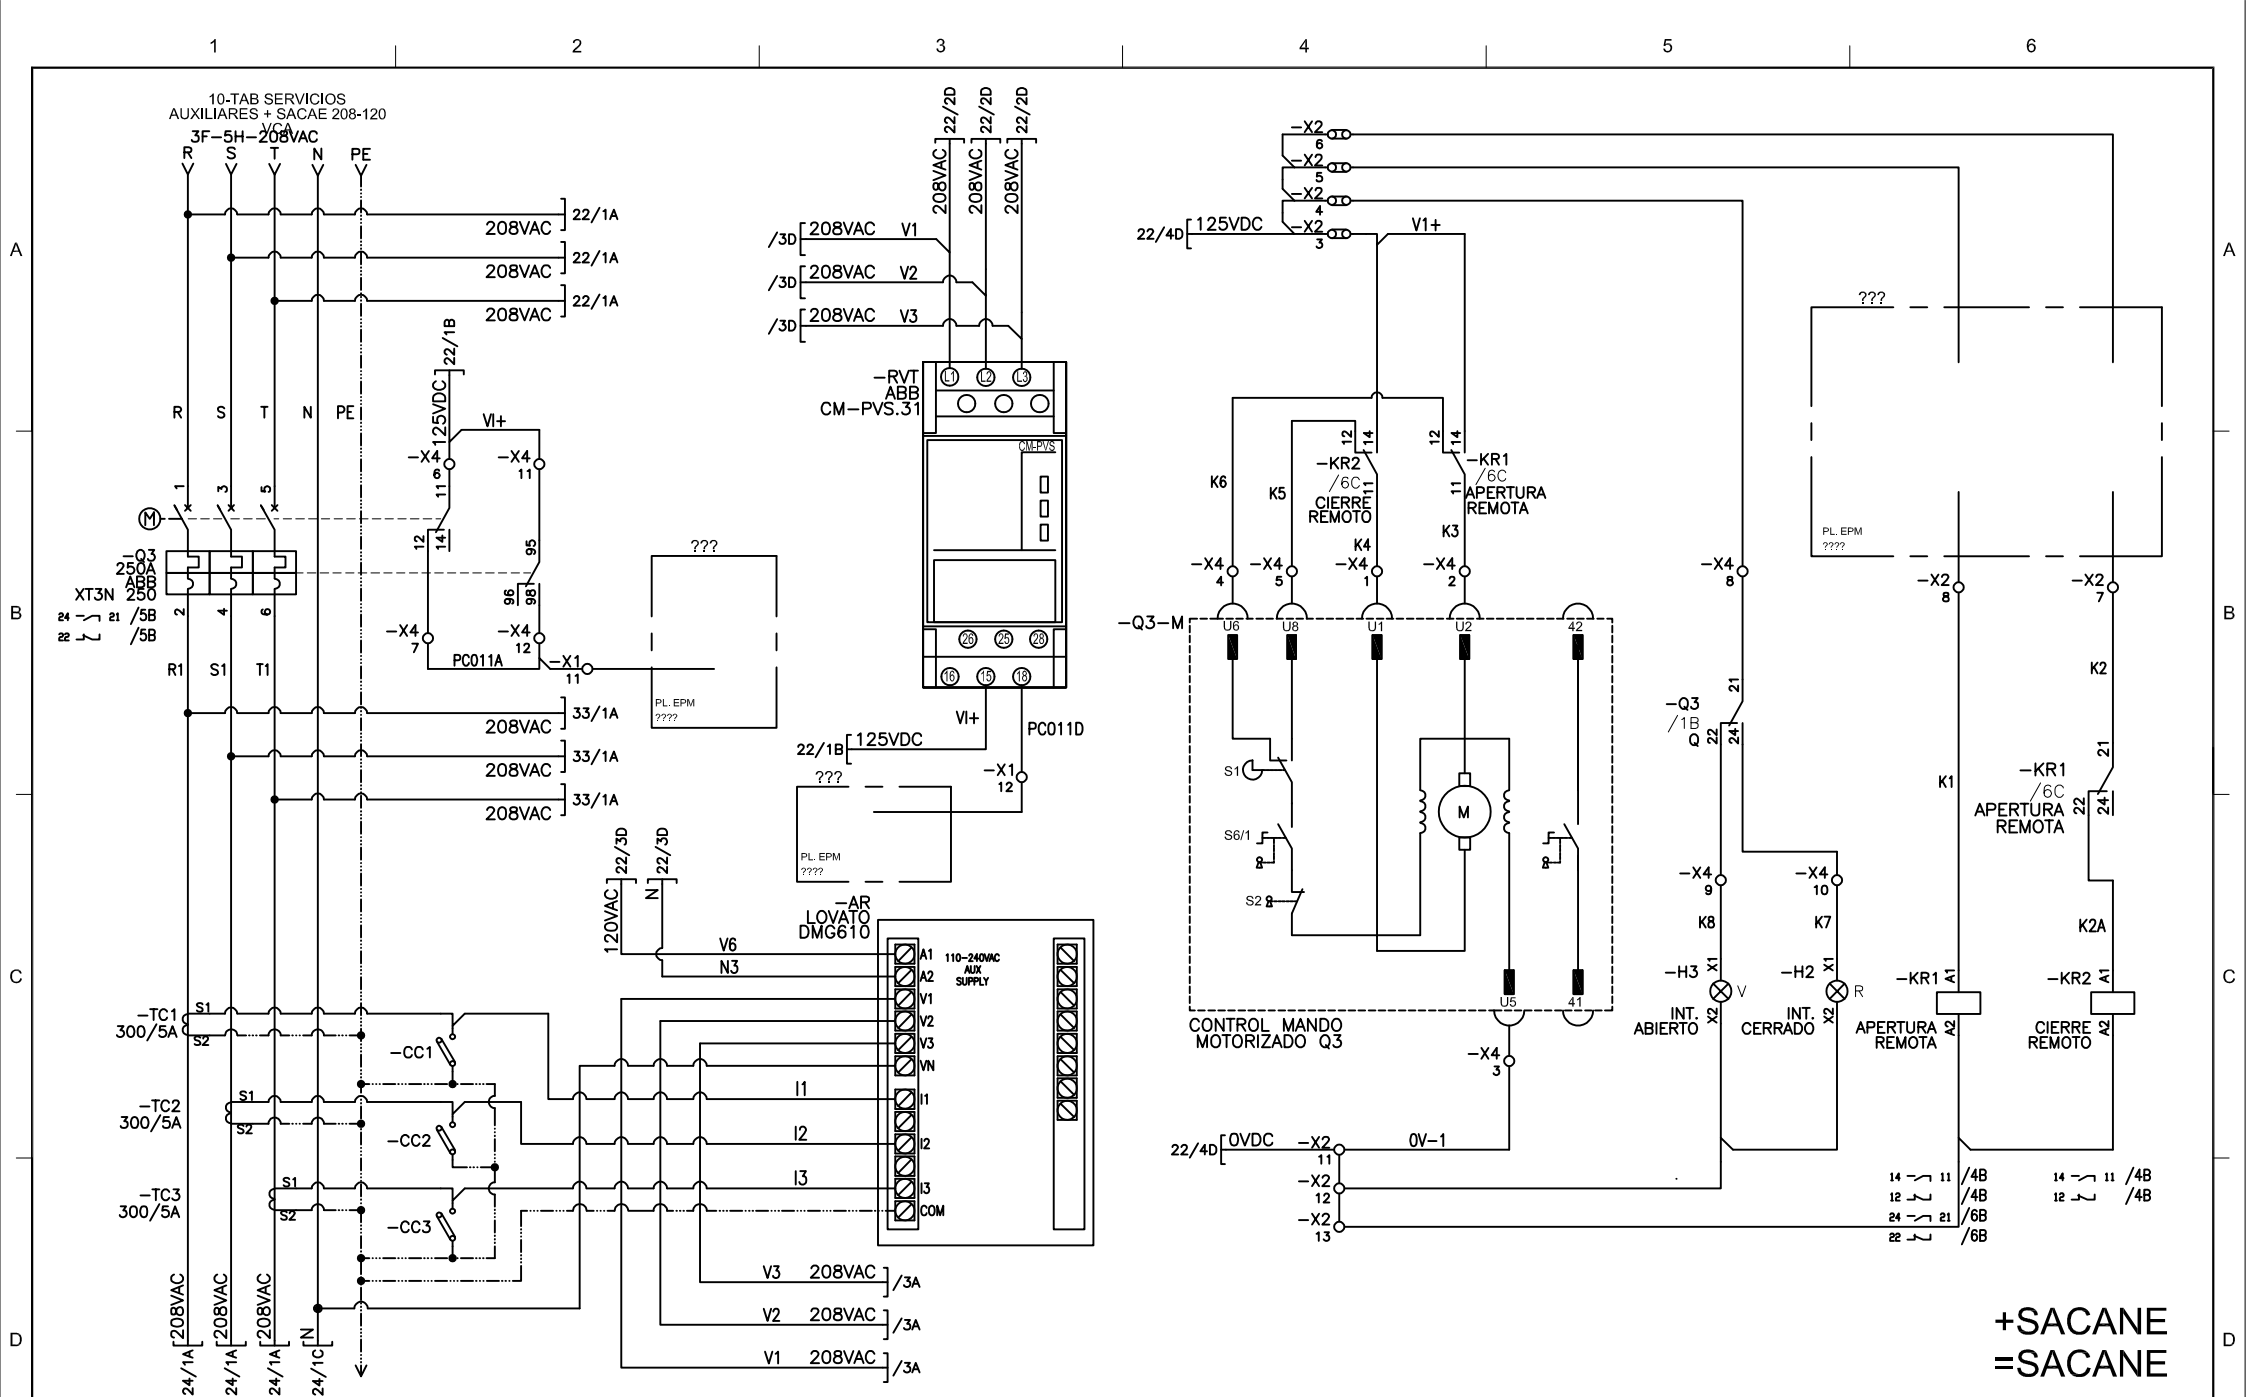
1 2 3 4 5 6

A B C D

10-TAB SERVICIOS AUXILIARES + SACAE 208-120 VCA
3F-5H-208VAC
R S T N PE

208VAC 22/1A
208VAC 22/1A
208VAC 22/1A

R S T N PE

M
-Q3 250A ABB XT3N 250
24 21 /5B
22 /5B
1 3 5
2 4 6
R1 S1 T1

22/1B
125VDC
VI+
-X4 6
-X4 11
11
14
12
95
96 98
-X4 7
-X4 12
PC011A
-X1 11
???
PL. EPM ????

208VAC 33/1A
208VAC 33/1A
208VAC 33/1A

22/2D 22/2D 22/2D
208VAC 208VAC 208VAC
/3D 208VAC V1
/3D 208VAC V2
/3D 208VAC V3
-RVT ABB CM-PVS.31
L1 L2 L3
CM-PVS
26 25 28
16 15 18
VI+
PC011D
22/1B 125VDC
-X1 12
???
PL. EPM ????

22/3D 22/3D
120VAC N
-AR LOVATO DMG610
V6
N3
A1 A2 V1 V2 V3 VN I1 I2 I3 COM
110-240VAC AUX SUPPLY
I1
I2
I3

-TC1 300/5A S1 S2
-TC2 300/5A S1 S2
-TC3 300/5A S1 S2
-CC1
-CC2
-CC3

V3 208VAC /3A
V2 208VAC /3A
V1 208VAC /3A

208VAC 208VAC 208VAC N
24/1A 24/1A 24/1A 24/1C

-X2 6
-X2 5
-X2 4
22/4D 125VDC -X2 3
V1+
K6
K5
12 14
-KR2 /6C CIERRE REMOTO
11
12 14
-KR1 /6C APERTURA REMOTA
11
K4
K3
-X4 4
-X4 5
-X4 1
-X4 2
-Q3-M
U6 U8 U1 U2 42
S1
S6/1
S2
M
U5 41
CONTROL MANDO MOTORIZADO Q3
-X4 3
22/4D 0VDC -X2 11
0V-1
-X2 12
-X2 13

-X4 8
21
-Q3 /1B Q
22 24
-X4 9
-X4 10
K8
K7
-H3 X1 V
INT. ABIERTO X2
-H2 X1 R
INT. CERRADO X2

???
PL. EPM ????
-X2 8
-X2 7
K2
K1
21
-KR1 /6C APERTURA REMOTA
22 24
K2A
-KR1 A1
APERTURA REMOTA A2
-KR2 A1
CIERRE REMOTO A2
14 11 /4B
12 /4B
24 21 /6B
22 /6B
14 11 /4B
12 /4B

+SACANE
=SACANE